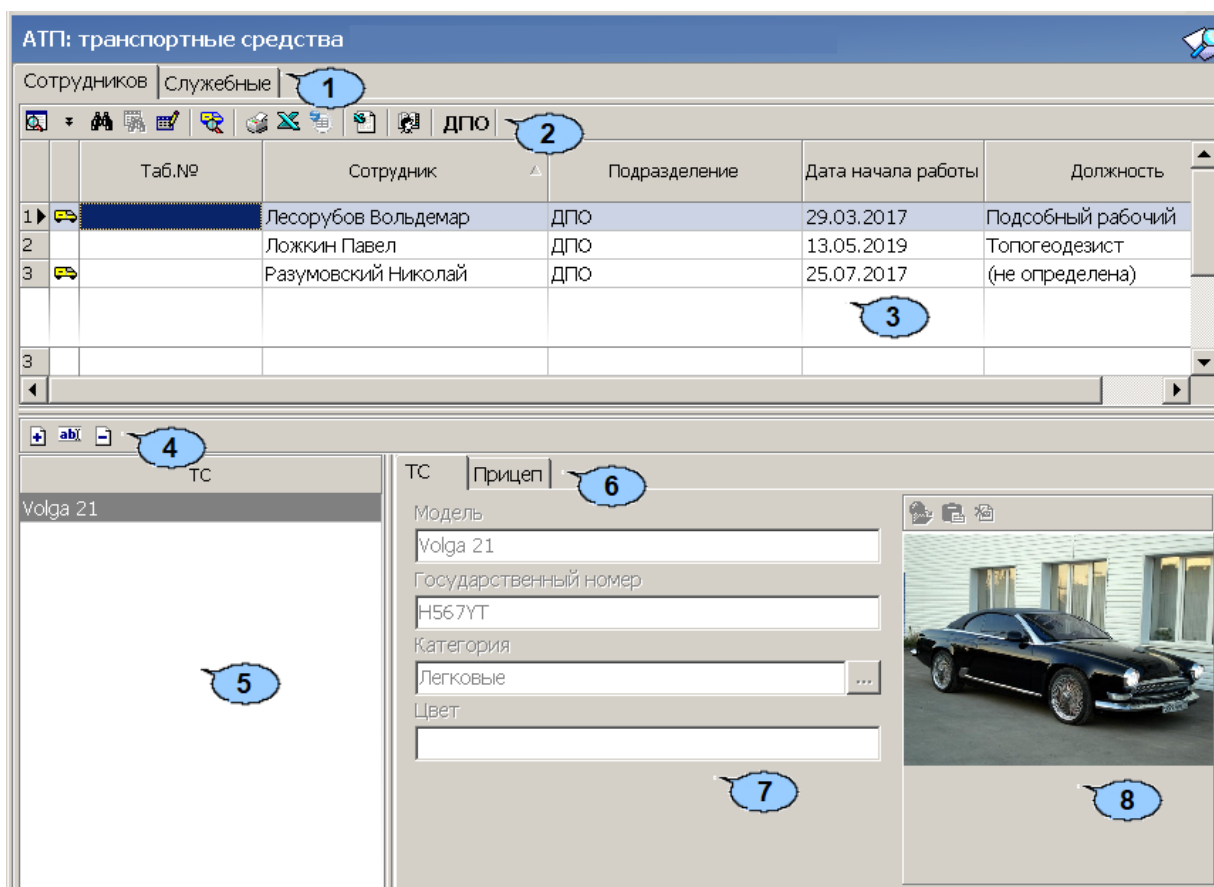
АТП: транспортные средства

Сотрудников | Служебные

1

ДПО

2

| | | Таб.№ | Сотрудник | Подразделение | Дата начала работы | Должность |
|---|---|---|---|---|---|---|
| 1 | | | Лесорубов Вольдемар | ДПО | 29.03.2017 | Подсобный рабочий |
| 2 | | | Ложкин Павел | ДПО | 13.05.2019 | Топогеодезист |
| 3 | | | Разумовский Николай | ДПО | 25.07.2017 | (не определена) |
| 3 | | | | | | |

3

4

ТС

Volga 21

5

ТС | Прицеп

6

Модель

Volga 21

Государственный номер

H567YT

Категория

Легковые

...

Цвет

7

8